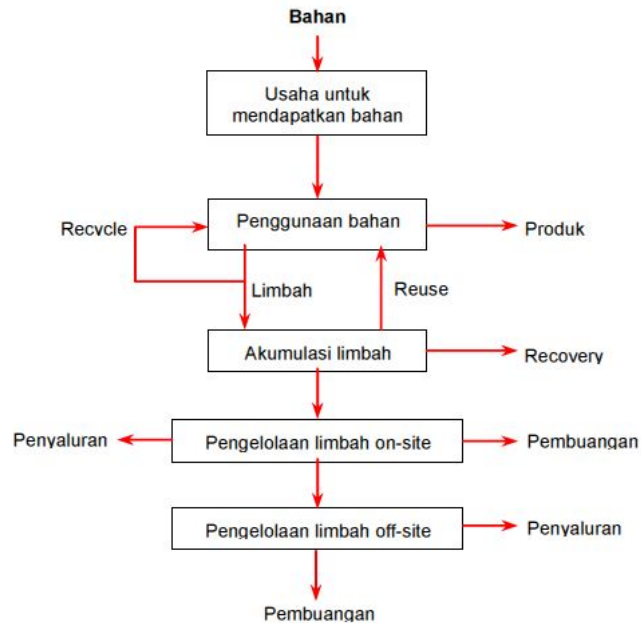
Bahan

Usaha untuk mendapatkan bahan

Recycle

Penggunaan bahan

Produk

Limbah

Reuse

Akumulasi limbah

Recovery

Penyaluran

Pengelolaan limbah on-site

Pembuangan

Pengelolaan limbah off-site

Penyaluran

Pembuangan